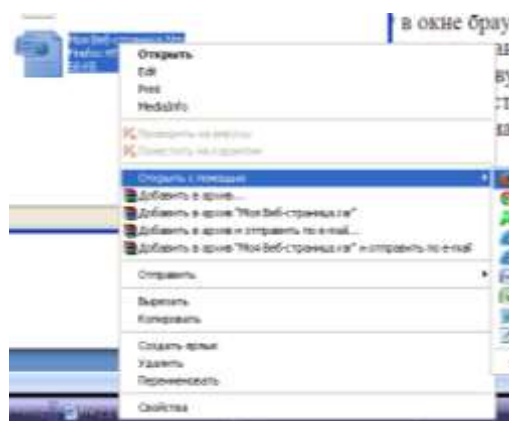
Мои Веб-страница.htm
Firefox HT
23 КБ

в окне брау

Открыть
Edit
Print
MediaInfo
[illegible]
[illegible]
Открыть с помощью
Добавить в архив...
Добавить в архив "Моя Веб-страница.rar"
Добавить в архив и отправить по e-mail...
Добавить в архив "Моя Веб-страница.rar" и отправить по e-mail
Отправить
Вырезать
Копировать
Создать ярлык
Удалить
Переименовать
Свойства